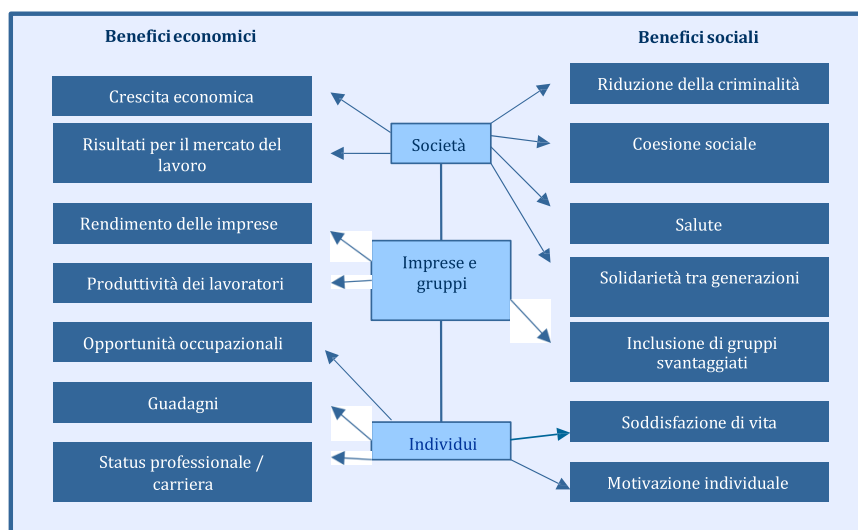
Benefici economici

Benefici sociali

Crescita economica

Risultati per il mercato del lavoro

Rendimento delle imprese

Produttività dei lavoratori

Opportunità occupazionali

Guadagni

Status professionale / carriera

Società

Imprese e gruppi

Individui

Riduzione della criminalità

Coesione sociale

Salute

Solidarietà tra generazioni

Inclusione di gruppi svantaggiati

Soddisfazione di vita

Motivazione individuale